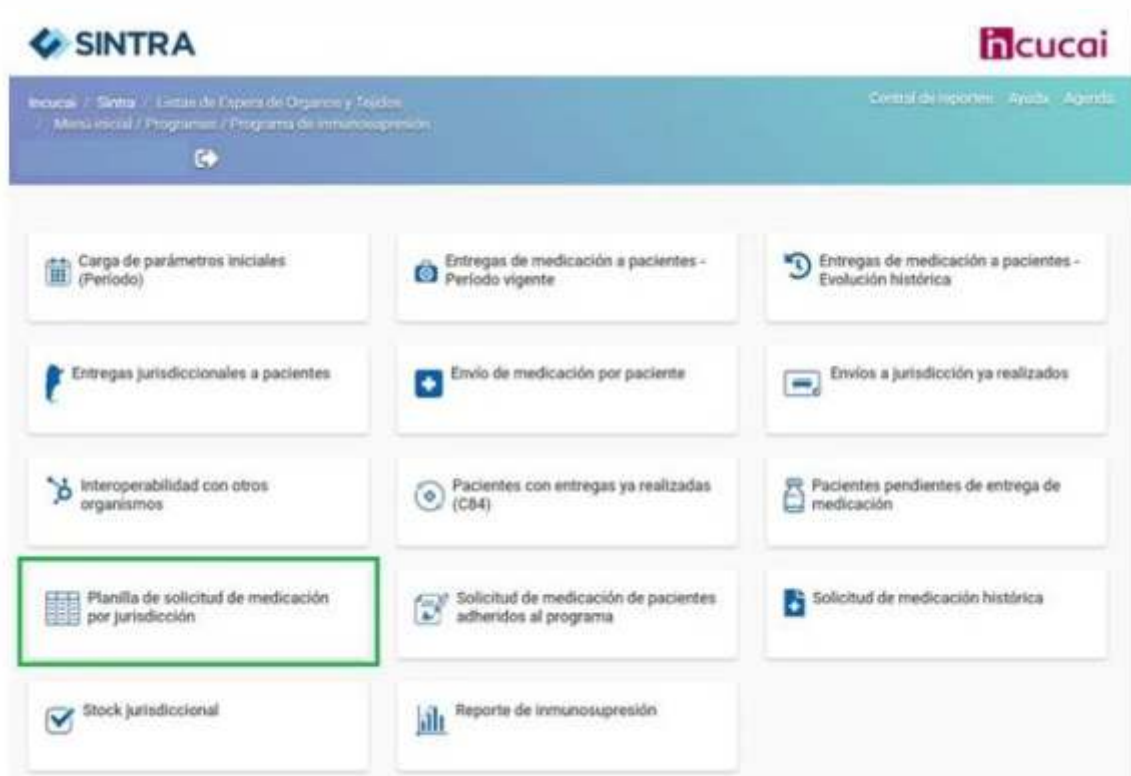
SINTRA

incucai

Incucai / Sintra / Listas de Espera de Organos y Tejidos / Menú inicial / Programas / Programa de inmunosupresión

Central de reportes Ayuda Agenda

Carga de parámetros iniciales (Periodo)

Entregas de medicación a pacientes - Periodo vigente

Entregas de medicación a pacientes - Evolución histórica

Entregas jurisdiccionales a pacientes

Envío de medicación por paciente

Envíos a jurisdicción ya realizados

Interoperabilidad con otros organismos

Pacientes con entregas ya realizadas (C84)

Pacientes pendientes de entrega de medicación

Planilla de solicitud de medicación por jurisdicción

Solicitud de medicación de pacientes adheridos al programa

Solicitud de medicación histórica

Stock jurisdiccional

Reporte de inmunosupresión